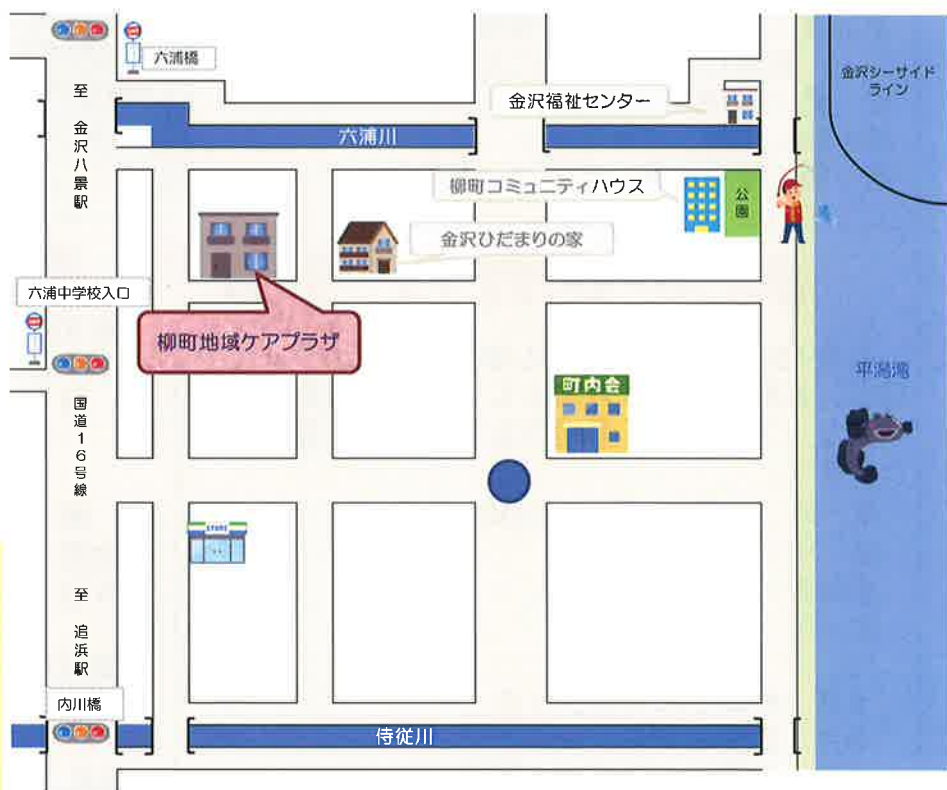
六浦橋

至
金沢八景駅

金沢福祉センター

金沢シーサイドライン

六浦川

柳町コミュニティハウス

公園

金沢ひだまりの家

六浦中学校入口

柳町地域ケアプラザ

町内会

平潟湾

国道16号線

STORE

至
追浜駅

内川橋

侍従川